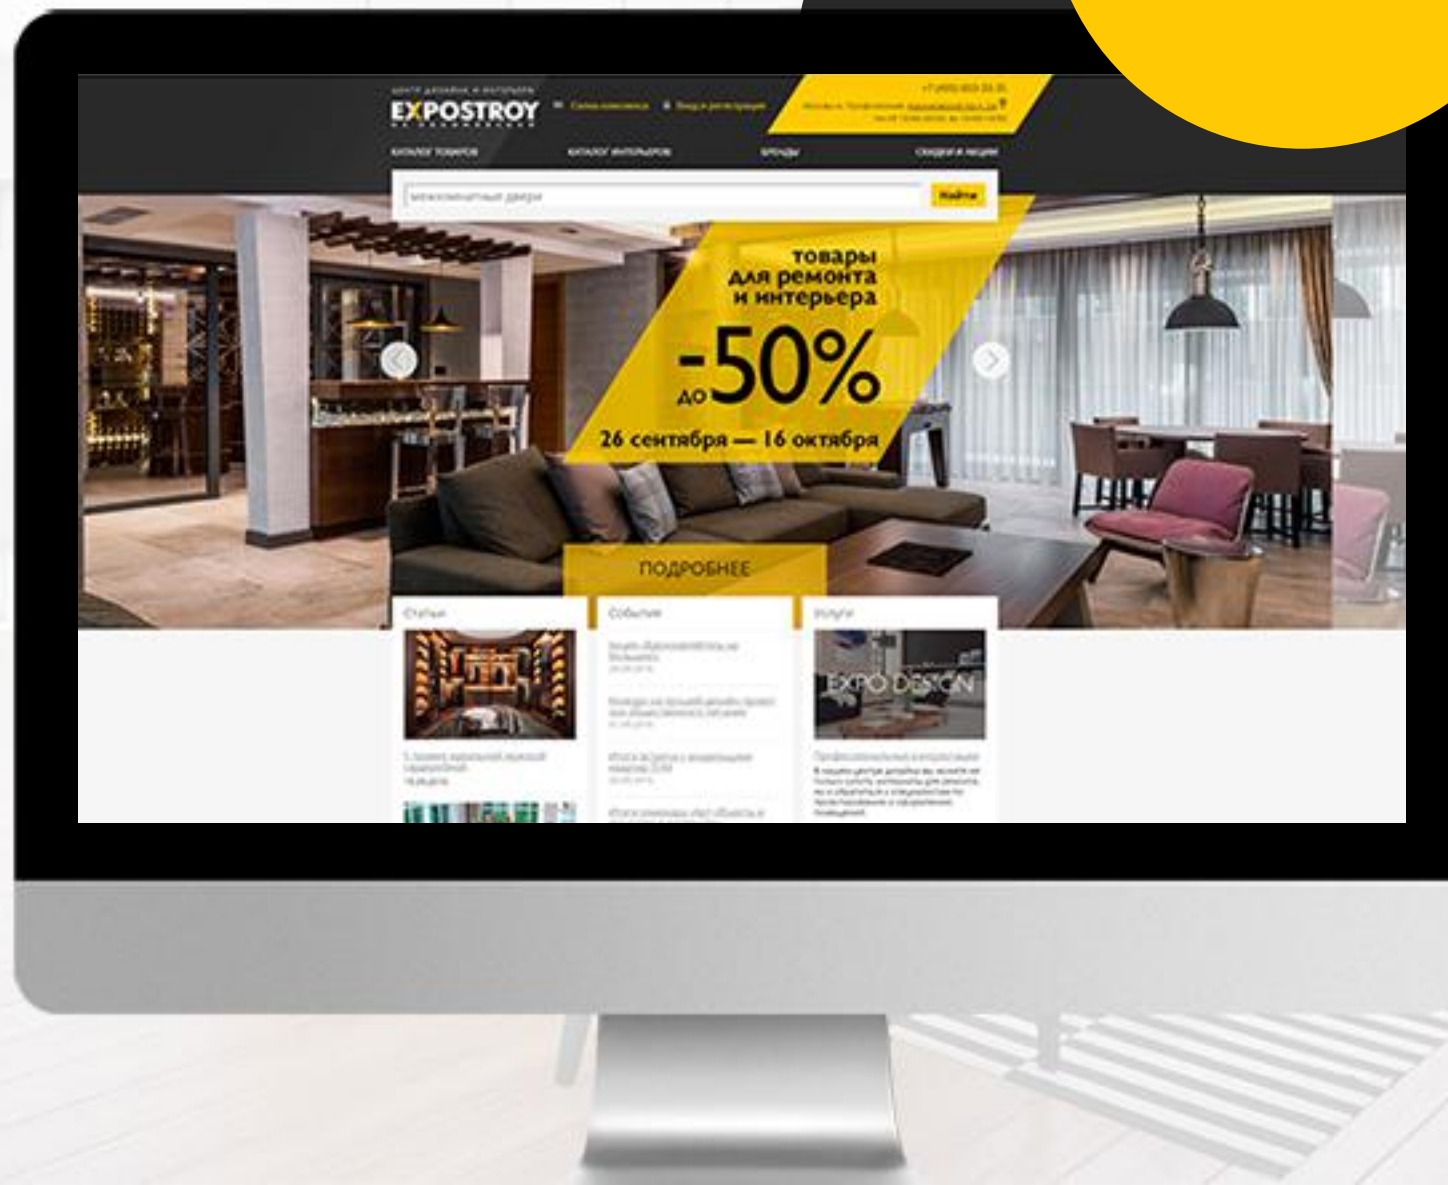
EXPOSTROY

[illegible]

КАТАЛОГ ТОВАРОВ КАТАЛОГ ИНТЕРЬЕРОВ БРЕНДЫ СКИДКИ И АКЦИИ

межкомнатные двери

Найти

товары для ремонта и интерьера

до -50%

26 сентября — 16 октября

ПОДРОБНЕЕ

Статьи

События

Услуги

EXPO DESIGN

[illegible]